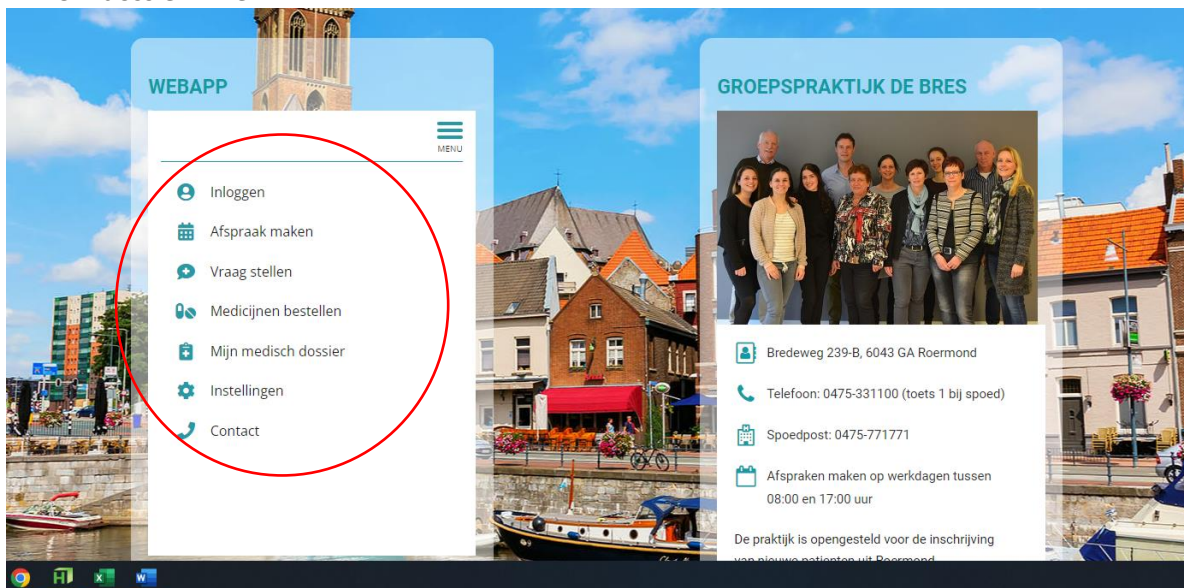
WEBAPP

MENU

Inloggen

Afspraak maken

Vraag stellen

Medicijnen bestellen

Mijn medisch dossier

Instellingen

Contact

GROEPSPRAKTIJK DE BRES

Bredeweg 239-B, 6043 GA Roermond

Telefoon: 0475-331100 (toets 1 bij spoed)

Spoedpost: 0475-771771

Afspraken maken op werkdagen tussen 08:00 en 17:00 uur

De praktijk is opengesteld voor de inschrijving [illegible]